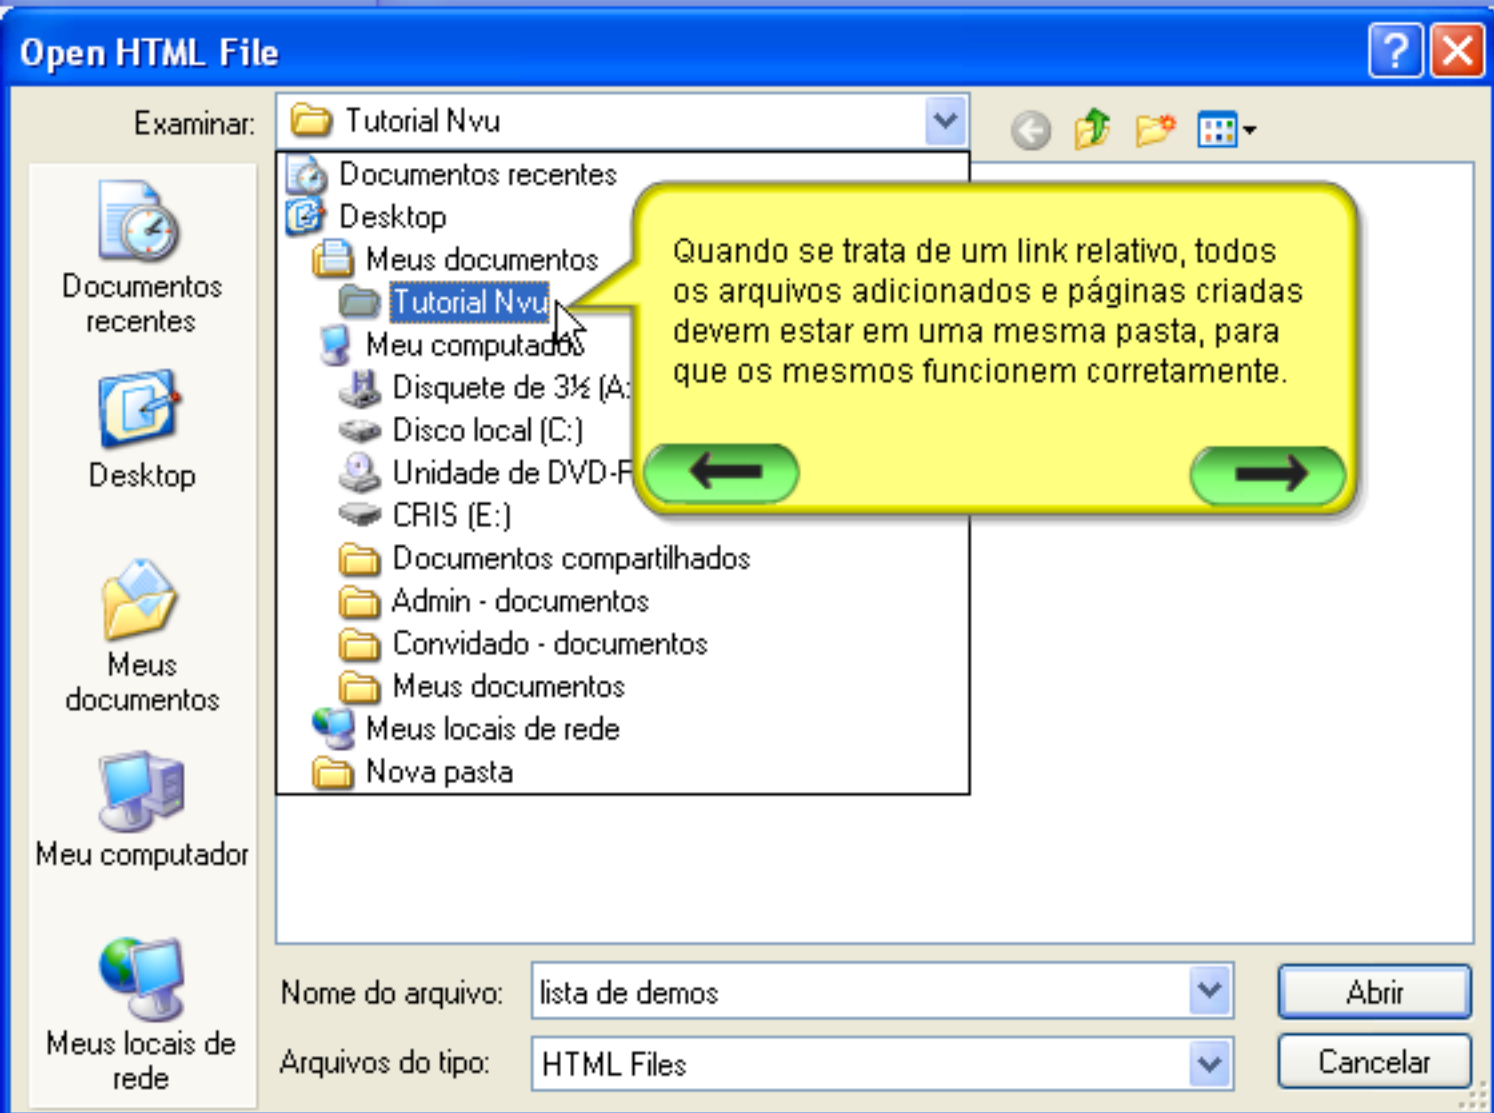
Open HTML File

Examinar: Tutorial Nvu

Documentos recentes
Desktop
Meus documentos
Tutorial Nvu
Meu computador
Disquete de 3½ (A:
Disco local (C:)
Unidade de DVD-F
CRIS (E:)
Documentos compartilhados
Admin - documentos
Convidado - documentos
Meus documentos
Meus locais de rede
Nova pasta

Quando se trata de um link relativo, todos os arquivos adicionados e páginas criadas devem estar em uma mesma pasta, para que os mesmos funcionem corretamente.

Documentos recentes

Desktop

Meus documentos

Meu computador

Meus locais de rede

Nome do arquivo: lista de demos

Arquivos do tipo: HTML Files

Abrir

Cancelar